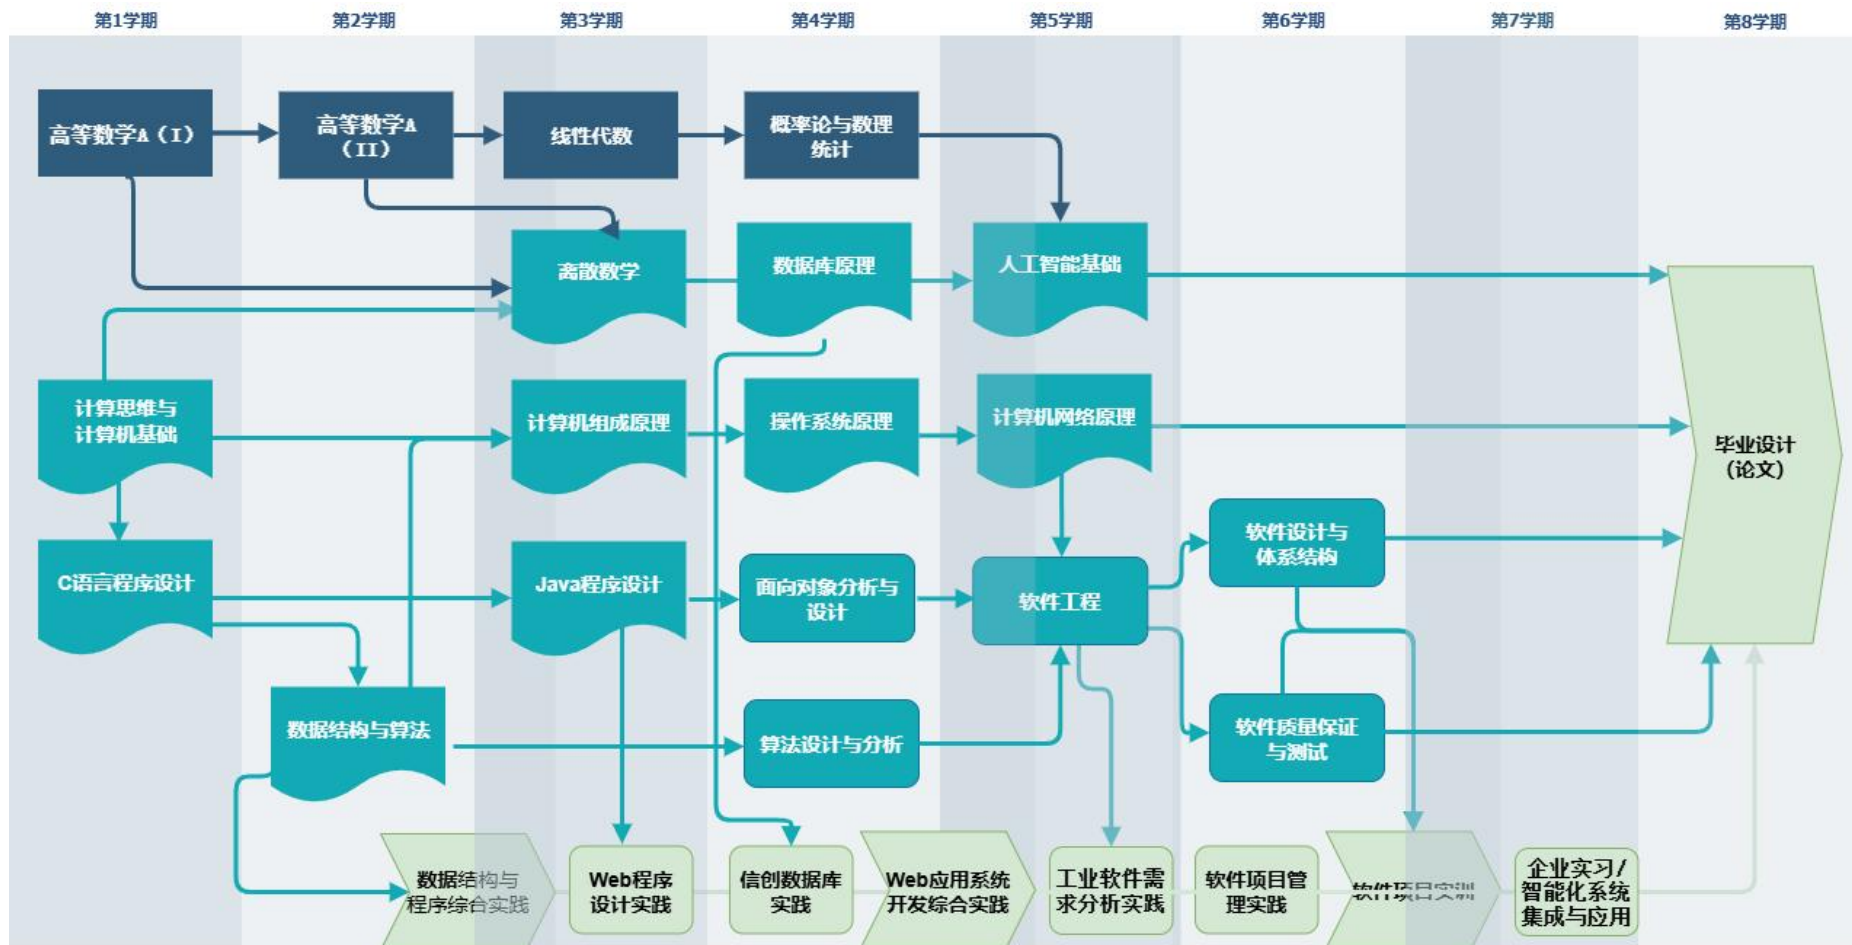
第1学期 第2学期 第3学期 第4学期 第5学期 第6学期 第7学期 第8学期

高等数学A（I）
高等数学A（II）
线性代数
概率论与数理统计
离散数学
数据库原理
人工智能基础
计算思维与计算机基础
计算机组成原理
操作系统原理
计算机网络原理
毕业设计（论文）
软件设计与体系结构
C语言程序设计
Java程序设计
面向对象分析与设计
软件工程
数据结构与算法
算法设计与分析
软件质量保证与测试
数据结构与程序综合实践
Web程序设计实践
信创数据库实践
Web应用系统开发综合实践
工业软件需求分析实践
软件项目管理实践
软件项目实训
企业实习/智能化系统集成与应用